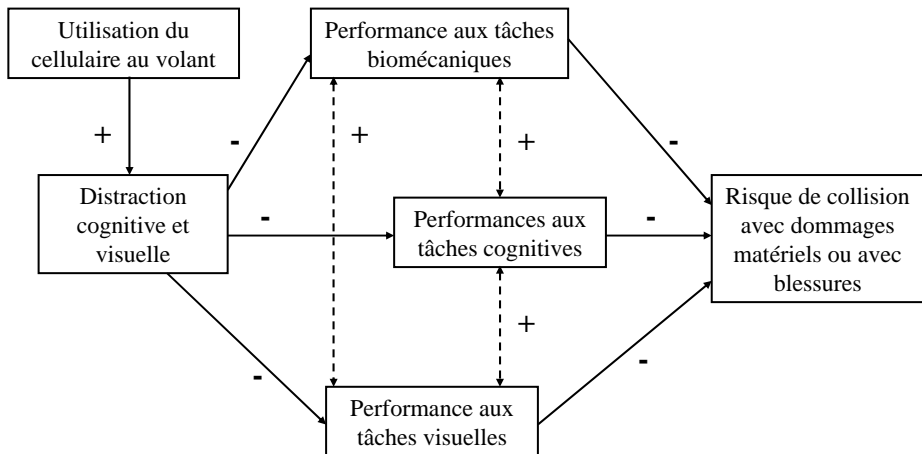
Utilisation du cellulaire au volant

+

Distraction cognitive et visuelle

-

Performance aux tâches biomécaniques

+

+

-

Performances aux tâches cognitives

-

-

+

-

Performance aux tâches visuelles

-

Risque de collision avec dommages matériels ou avec blessures